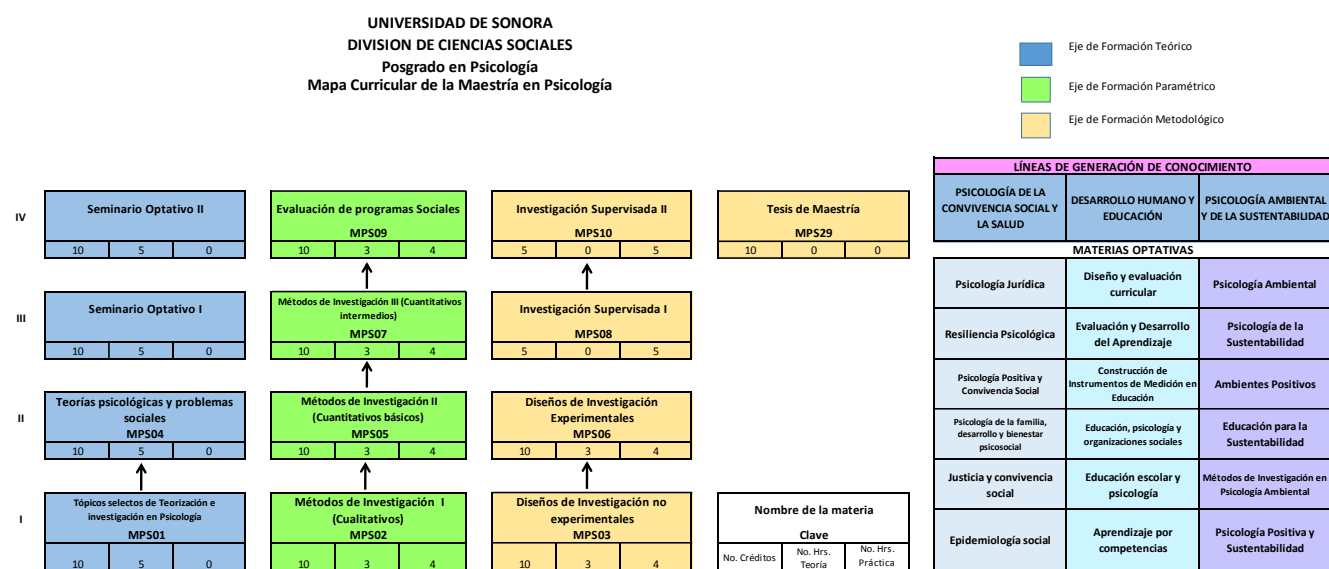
UNIVERSIDAD DE SONORA
DIVISION DE CIENCIAS SOCIALES
Posgrado en Psicología
Mapa Curricular de la Maestría en Psicología

Eje de Formación Teórico
Eje de Formación Paramétrico
Eje de Formación Metodológico

IV

Seminario Optativo II
| 10 | 5 | 0 |

Evaluación de programas Sociales
MPS09
| 10 | 3 | 4 |

Investigación Supervisada II
MPS10
| 5 | 0 | 5 |

Tesis de Maestría
MPS29
| 10 | 0 | 0 |

III

Seminario Optativo I
| 10 | 5 | 0 |

Métodos de Investigación III (Cuantitativos intermedios)
MPS07
| 10 | 3 | 4 |

Investigación Supervisada I
MPS08
| 5 | 0 | 5 |

II

Teorías psicológicas y problemas sociales
MPS04
| 10 | 5 | 0 |

Métodos de Investigación II (Cuantitativos básicos)
MPS05
| 10 | 3 | 4 |

Diseños de Investigación Experimentales
MPS06
| 10 | 3 | 4 |

I

Tópicos selectos de Teorización e investigación en Psicología
MPS01
| 10 | 5 | 0 |

Métodos de Investigación I (Cualitativos)
MPS02
| 10 | 3 | 4 |

Diseños de Investigación no experimentales
MPS03
| 10 | 3 | 4 |

Nombre de la materia
Clave
| No. Créditos | No. Hrs. Teoría | No. Hrs. Práctica |

LÍNEAS DE GENERACIÓN DE CONOCIMIENTO
| PSICOLOGÍA DE LA CONVIVENCIA SOCIAL Y LA SALUD | DESARROLLO HUMANO Y EDUCACIÓN | PSICOLOGÍA AMBIENTAL Y DE LA SUSTENTABILIDAD |
|---|---|---|

MATERIAS OPTATIVAS
| Psicología Jurídica | Diseño y evaluación curricular | Psicología Ambiental |
|---|---|---|
| Resiliencia Psicológica | Evaluación y Desarrollo del Aprendizaje | Psicología de la Sustentabilidad |
| Psicología Positiva y Convivencia Social | Construcción de Instrumentos de Medición en Educación | Ambientes Positivos |
| Psicología de la familia, desarrollo y bienestar psicosocial | Educación, psicología y organizaciones sociales | Educación para la Sustentabilidad |
| Justicia y convivencia social | Educación escolar y psicología | Métodos de Investigación en Psicología Ambiental |
| Epidemiología social | Aprendizaje por competencias | Psicología Positiva y Sustentabilidad |